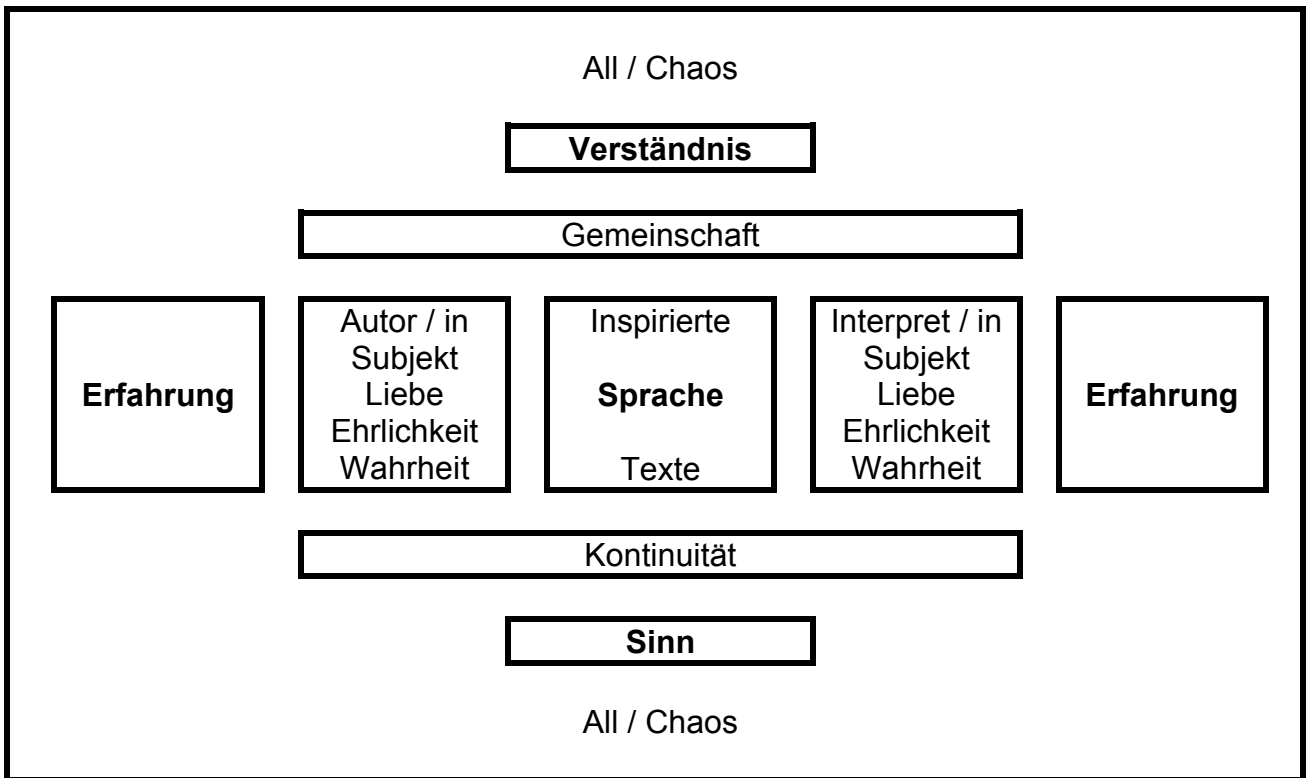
All / Chaos

Verständnis

Gemeinschaft

Erfahrung

Autor / in
Subjekt
Liebe
Ehrlichkeit
Wahrheit

Inspirierte
Sprache
Texte

Interpret / in
Subjekt
Liebe
Ehrlichkeit
Wahrheit

Erfahrung

Kontinuität

Sinn

All / Chaos